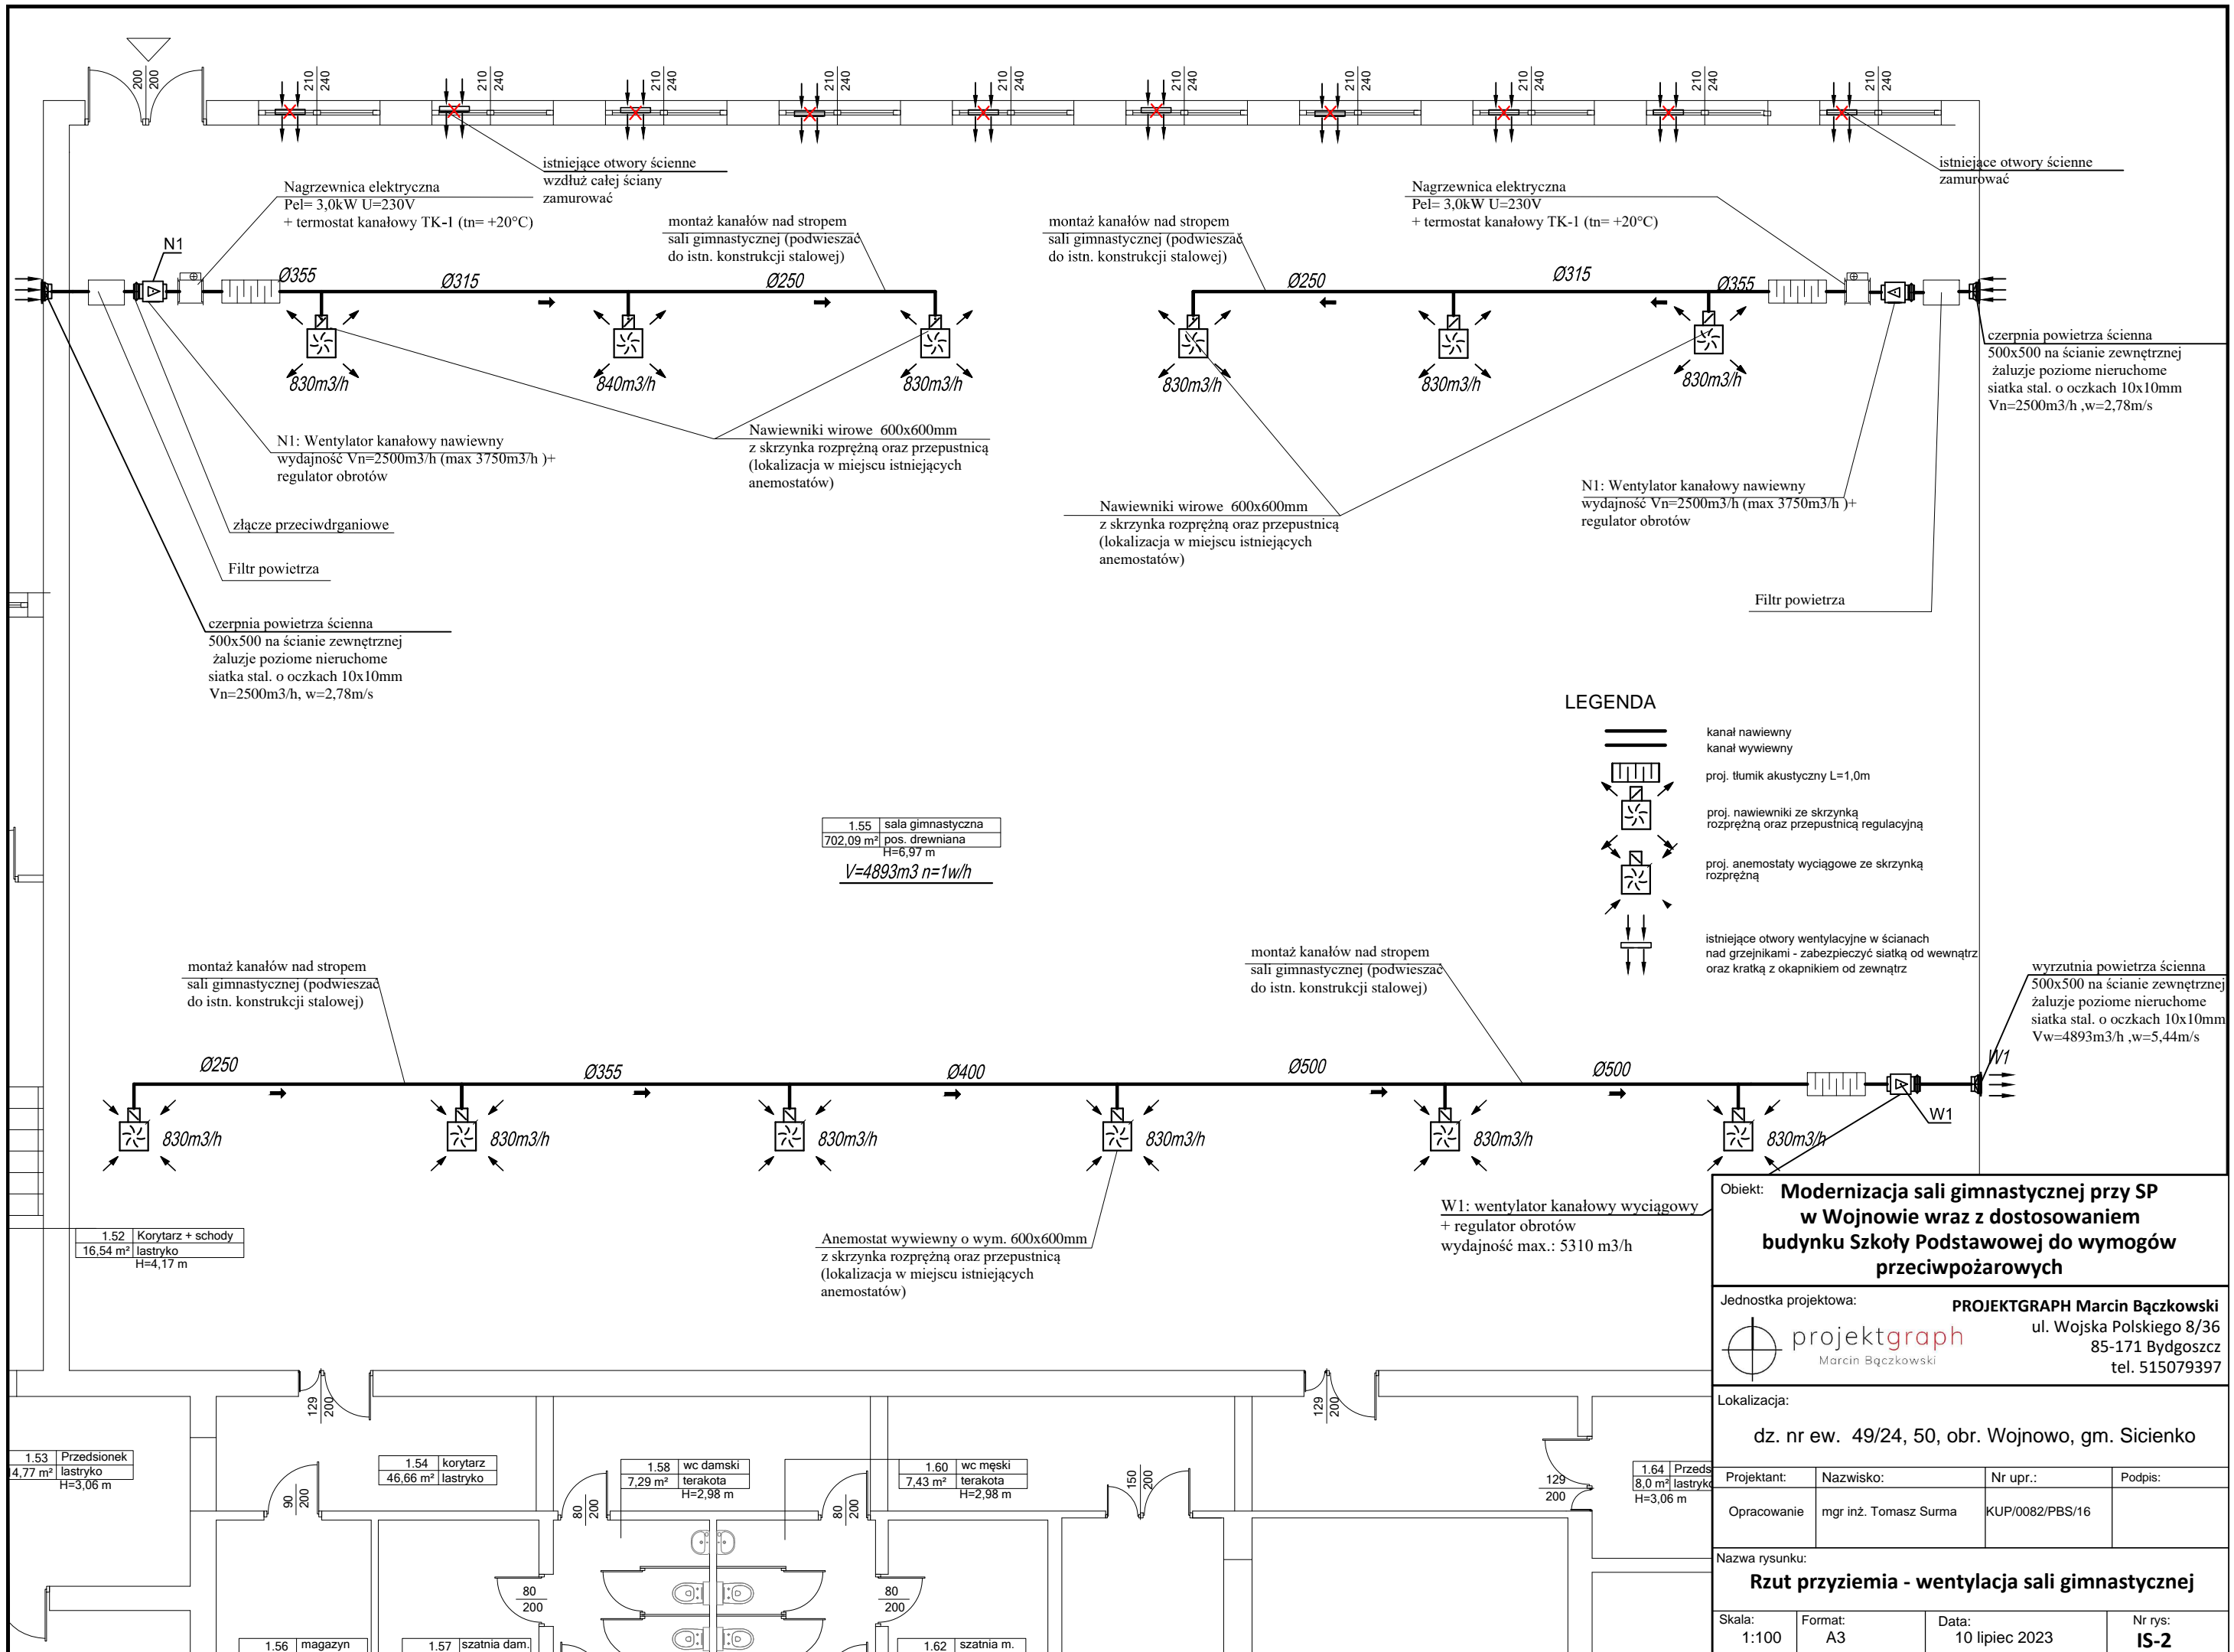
200
200

210
240

istniejące otwory ścienne wzdłuż całej ściany zamurować

istniejące otwory ścienne zamurować

Nagrzewnica elektryczna
Pel= 3,0kW U=230V
+ termostat kanałowy TK-1 (tn= +20°C)

N1

montaż kanałów nad stropem sali gimnastycznej (podwieszać do istn. konstrukcji stalowej)

montaż kanałów nad stropem sali gimnastycznej (podwieszać do istn. konstrukcji stalowej)

Nagrzewnica elektryczna
Pel= 3,0kW U=230V
+ termostat kanałowy TK-1 (tn= +20°C)

Ø355 Ø315 Ø250

Ø250 Ø315 Ø355

830m3/h 840m3/h 830m3/h

830m3/h 830m3/h 830m3/h

czerpnia powietrza ścienna
500x500 na ścianie zewnętrznej
żaluzje poziome nieruchome
siatka stal. o oczkach 10x10mm
Vn=2500m3/h ,w=2,78m/s

N1: Wentylator kanałowy nawiewny
wydajność Vn=2500m3/h (max 3750m3/h )+
regulator obrotów

Nawiewniki wirowe 600x600mm
z skrzynka rozprężną oraz przepustnicą
(lokalizacja w miejscu istniejących anemostatów)

Nawiewniki wirowe 600x600mm
z skrzynka rozprężną oraz przepustnicą
(lokalizacja w miejscu istniejących anemostatów)

N1: Wentylator kanałowy nawiewny
wydajność Vn=2500m3/h (max 3750m3/h )+
regulator obrotów

złącze przeciwdrganiowe

Filtr powietrza

Filtr powietrza

czerpnia powietrza ścienna
500x500 na ścianie zewnętrznej
żaluzje poziome nieruchome
siatka stal. o oczkach 10x10mm
Vn=2500m3/h, w=2,78m/s

LEGENDA
kanał nawiewny
kanał wywiewny
proj. tłumik akustyczny L=1,0m
proj. nawiewniki ze skrzynką rozprężną oraz przepustnicą regulacyjną
proj. anemostaty wyciągowe ze skrzynką rozprężną
istniejące otwory wentylacyjne w ścianach nad grzejnikami - zabezpieczyć siatką od wewnątrz oraz kratką z okapnikiem od zewnątrz

| 1.55 | sala gimnastyczna |
|---|---|
| 702,09 m² | pos. drewniana |
| | H=6,97 m |

V=4893m3 n=1w/h

montaż kanałów nad stropem sali gimnastycznej (podwieszać do istn. konstrukcji stalowej)

montaż kanałów nad stropem sali gimnastycznej (podwieszać do istn. konstrukcji stalowej)

wyrzutnia powietrza ścienna
500x500 na ścianie zewnętrznej
żaluzje poziome nieruchome
siatka stal. o oczkach 10x10mm
Vw=4893m3/h ,w=5,44m/s

Ø250 Ø355 Ø400 Ø500 Ø500

W1

830m3/h 830m3/h 830m3/h 830m3/h 830m3/h 830m3/h

W1: wentylator kanałowy wyciągowy
+ regulator obrotów
wydajność max.: 5310 m3/h

Anemostat wywiewny o wym. 600x600mm
z skrzynka rozprężną oraz przepustnicą
(lokalizacja w miejscu istniejących anemostatów)

| 1.52 | Korytarz + schody |
|---|---|
| 16,54 m² | lastryko |
| | H=4,17 m |

| 1.53 | Przedsionek |
|---|---|
| 4,77 m² | lastryko |
| | H=3,06 m |

| 1.54 | korytarz |
|---|---|
| 46,66 m² | lastryko |

| 1.58 | wc damski |
|---|---|
| 7,29 m² | terakota |
| | H=2,98 m |

| 1.60 | wc męski |
|---|---|
| 7,43 m² | terakota |
| | H=2,98 m |

| 1.64 | Przeds |
|---|---|
| 8,0 m² | lastryko |
| | H=3,06 m |

129 200 90 200 80 200 80 200 150 200 129 200 80 200 80 200

1.56 magazyn
1.57 szatnia dam.
1.62 szatnia m.

Obiekt: Modernizacja sali gimnastycznej przy SP w Wojnowie wraz z dostosowaniem budynku Szkoły Podstawowej do wymogów przeciwpożarowych

Jednostka projektowa:
PROJEKTGRAPH Marcin Bączkowski
ul. Wojska Polskiego 8/36
85-171 Bydgoszcz
tel. 515079397
projektgraph
Marcin Bączkowski

Lokalizacja:
dz. nr ew. 49/24, 50, obr. Wojnowo, gm. Sicienko

| Projektant: | Nazwisko: | Nr upr.: | Podpis: |
|---|---|---|---|
| Opracowanie | mgr inż. Tomasz Surma | KUP/0082/PBS/16 | |

Nazwa rysunku:
Rzut przyziemia - wentylacja sali gimnastycznej

| Skala: | Format: | Data: | Nr rys: |
|---|---|---|---|
| 1:100 | A3 | 10 lipiec 2023 | IS-2 |